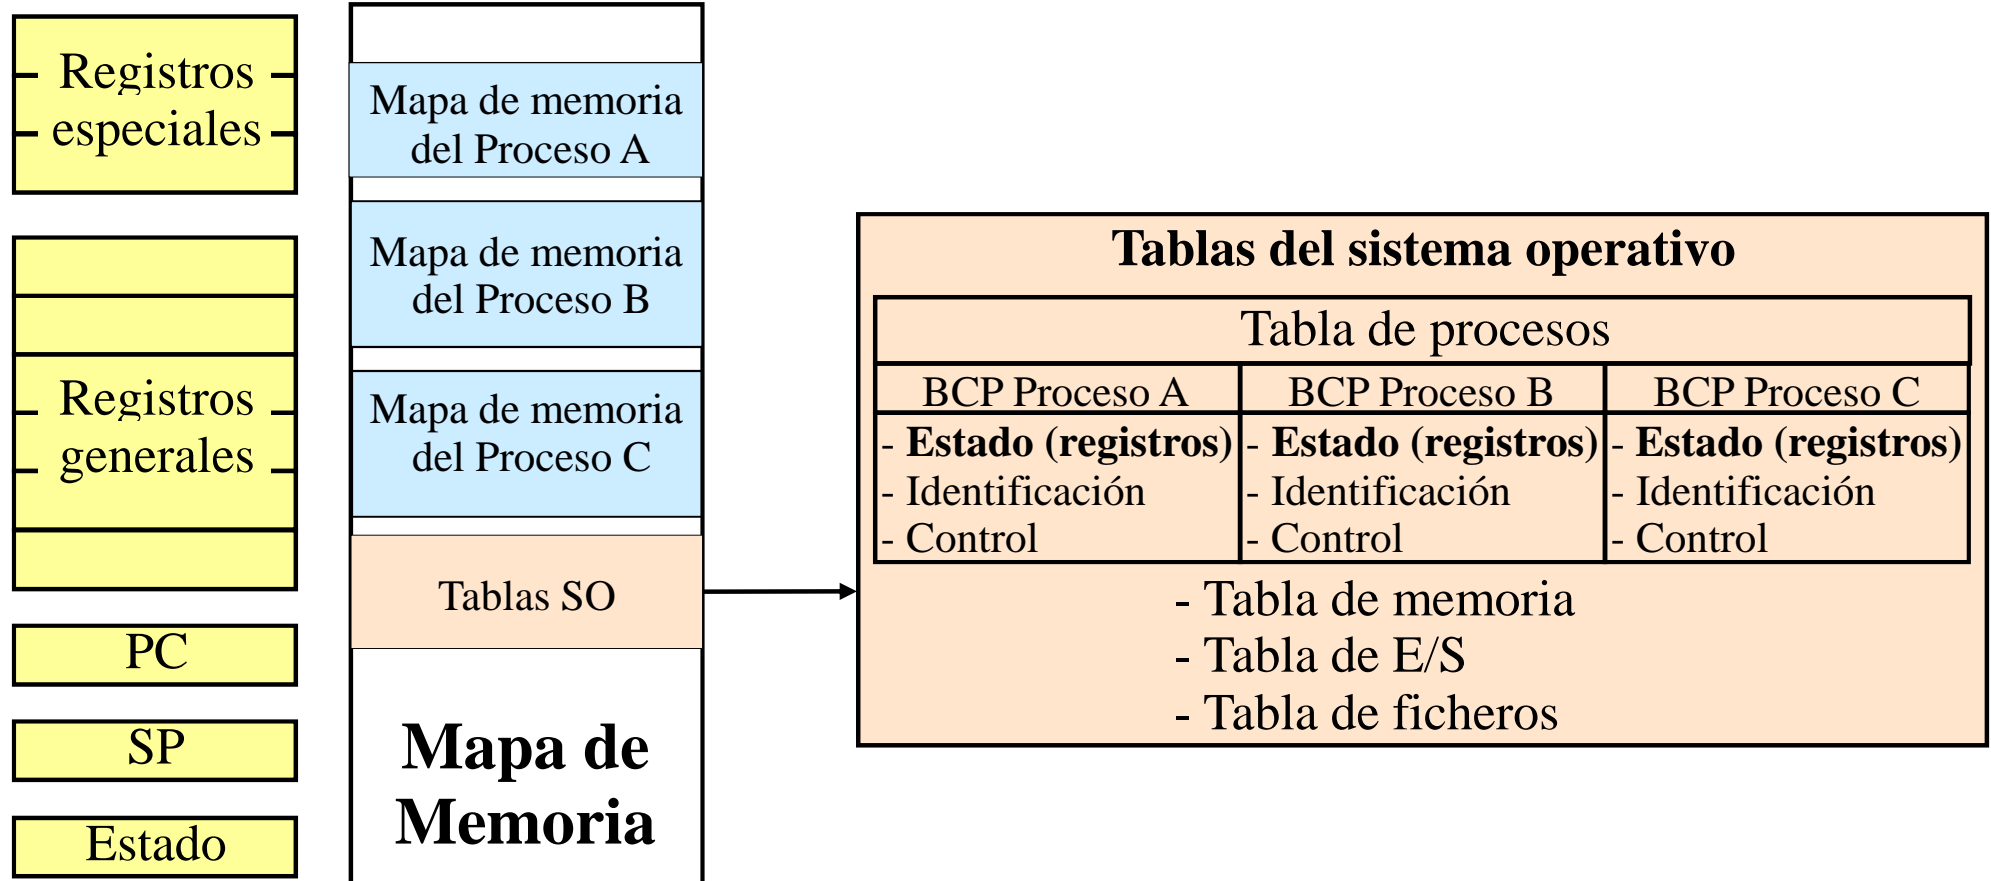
Registros especiales

Registros generales

PC

SP

Estado

Mapa de memoria del Proceso A

Mapa de memoria del Proceso B

Mapa de memoria del Proceso C

Tablas SO

Mapa de Memoria

Tablas del sistema operativo

| Tabla de procesos | | |
|---|---|---|
| BCP Proceso A | BCP Proceso B | BCP Proceso C |
| - **Estado (registros)** - Identificación - Control | - **Estado (registros)** - Identificación - Control | - **Estado (registros)** - Identificación - Control |

- Tabla de memoria
- Tabla de E/S
- Tabla de ficheros